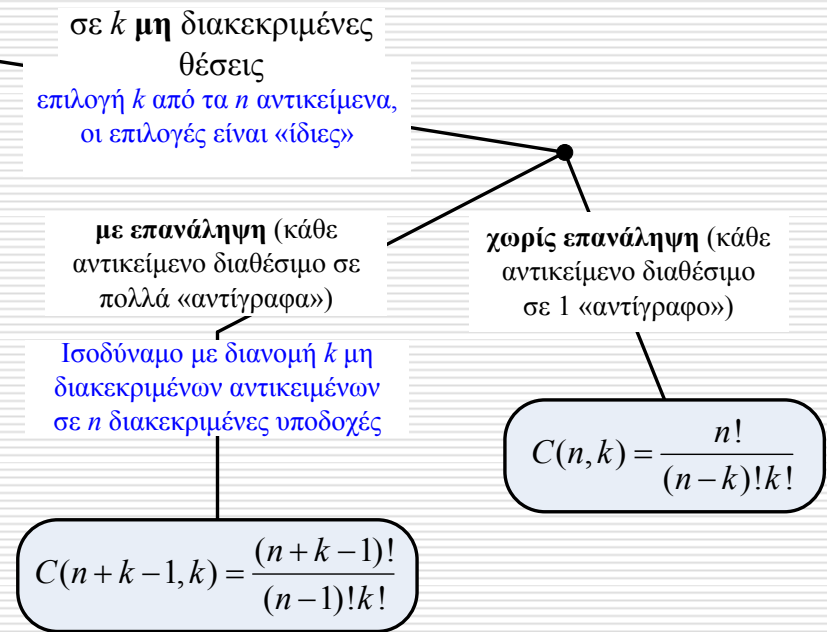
σε $k$ **μη** διακεκριμένες θέσεις

επιλογή $k$ από τα $n$ αντικείμενα, οι επιλογές είναι «ίδιες»

**με επανάληψη** (κάθε αντικείμενο διαθέσιμο σε πολλά «αντίγραφα»)

**χωρίς επανάληψη** (κάθε αντικείμενο διαθέσιμο σε 1 «αντίγραφο»)

Ισοδύναμο με διανομή $k$ μη διακεκριμένων αντικειμένων σε $n$ διακεκριμένες υποδοχές

$C(n,k) = \frac{n!}{(n-k)!k!}$

$C(n+k-1,k) = \frac{(n+k-1)!}{(n-1)!k!}$